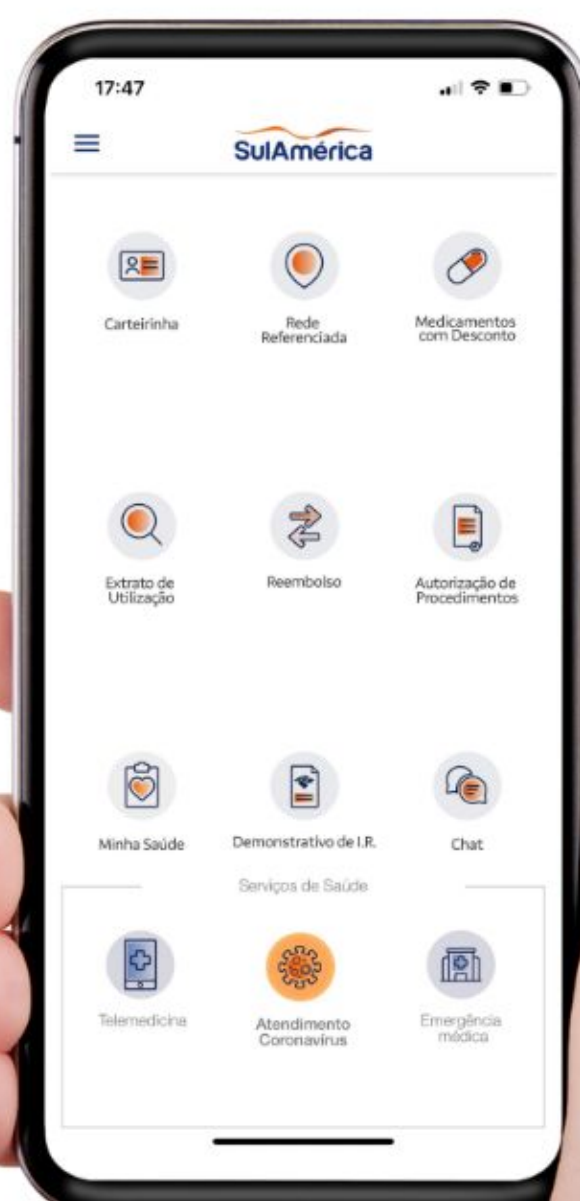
17:47

SulAmérica

Carteirinha

Rede Referenciada

Medicamentos com Desconto

Extrato de Utilização

Reembolso

Autorização de Procedimentos

Minha Saúde

Demonstrativo de I.R.

Chat

Serviços de Saúde

Telemedicina

Atendimento Coronavírus

Emergência médica